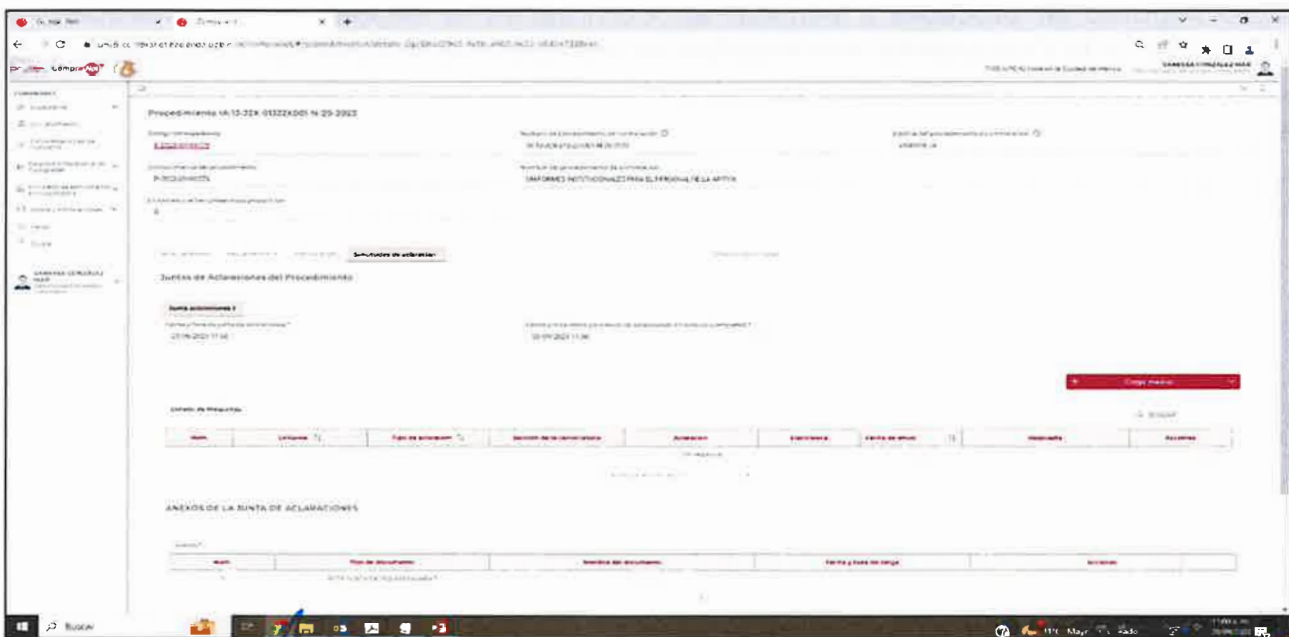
ComprasMX

Procedimiento IA-13-32X-013322001-N-29-2023

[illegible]

P-0000000025

UNIFORMES INSTITUCIONALES PARA EL PERSONAL DE LA ARTYA

Solicitudes de aclaración

Juntas de Aclaraciones del Procedimiento

Junta aclaraciones 1

25/09/2023 11:00

26/09/2023 11:00

Carga masiva

Listado de Preguntas

| Núm. | Licitante | Tipo de aclaración | Sección de la convocatoria | Aclaración | Conclusión | Fecha de envío | Respuesta | Acciones |
|---|---|---|---|---|---|---|---|---|

ANEXOS DE LA JUNTA DE ACLARACIONES

| Núm. | Tipo de documento | Nombre del documento | Fecha y hora de carga | Acciones |
|---|---|---|---|---|

Buscar

19°C Mayor. soleado

11:00 a. m.